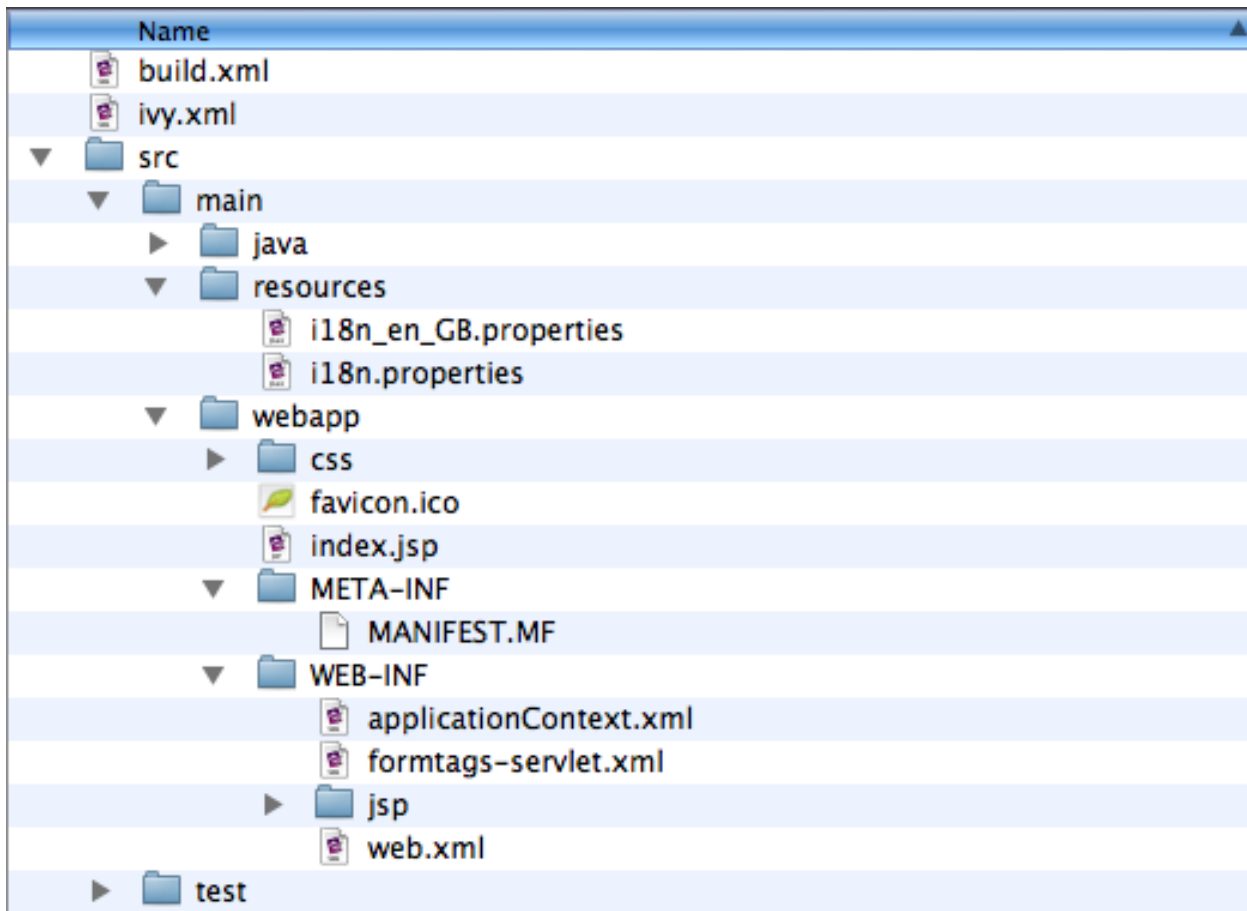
Name
build.xml
ivy.xml
src
main
java
resources
i18n_en_GB.properties
i18n.properties
webapp
css
favicon.ico
index.jsp
META-INF
MANIFEST.MF
WEB-INF
applicationContext.xml
formtags-servlet.xml
jsp
web.xml
test